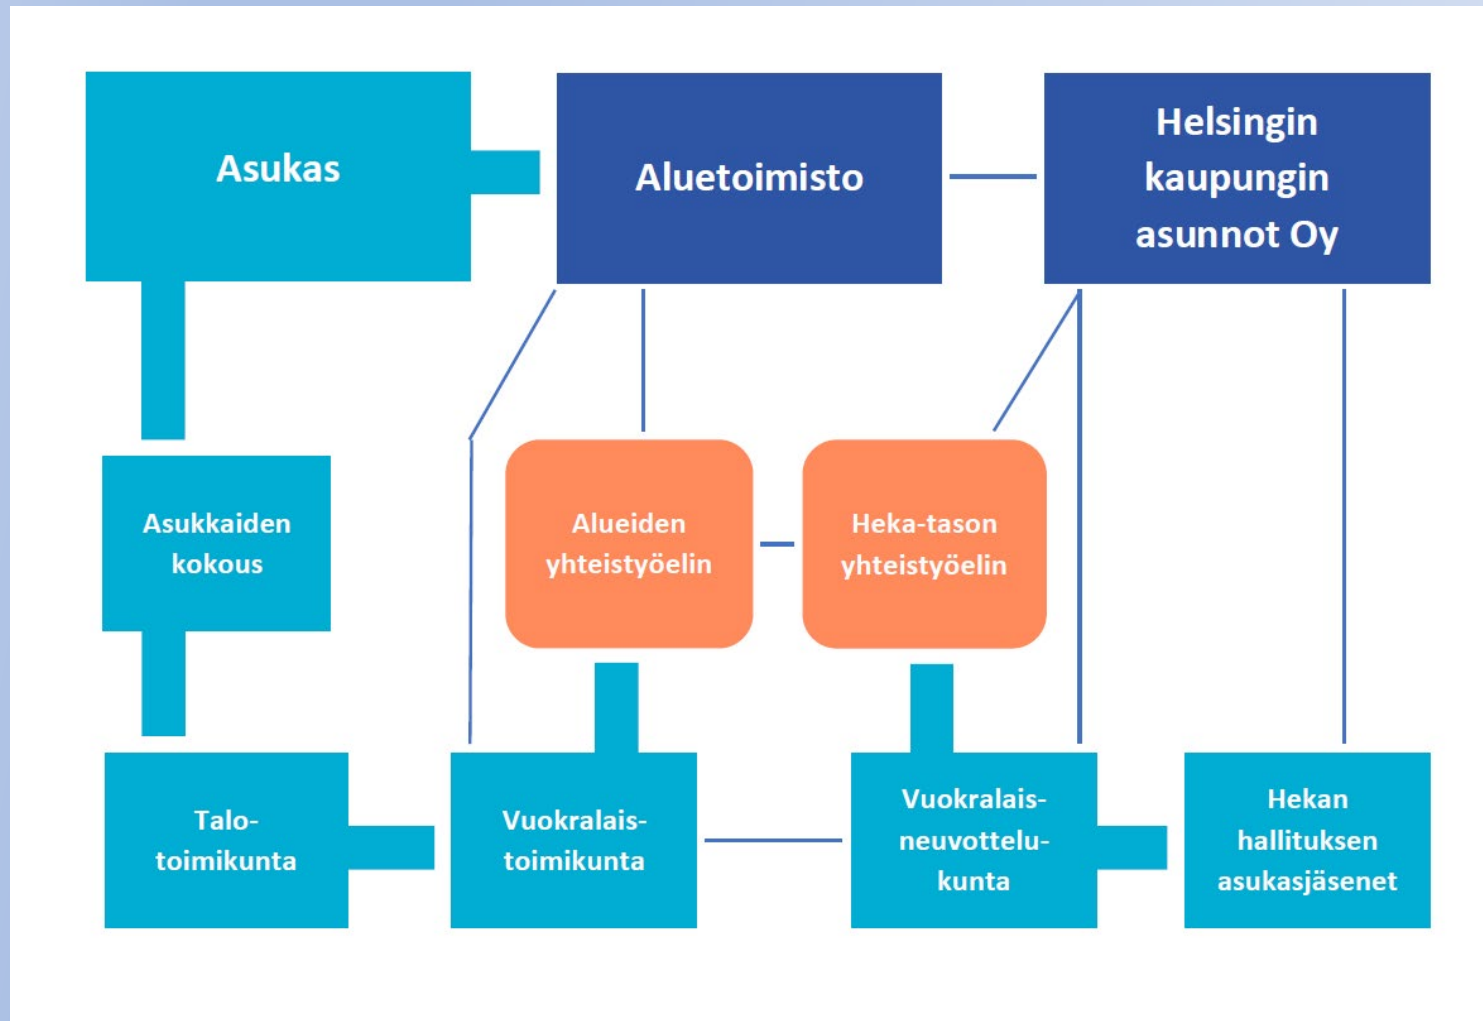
Asukas

Aluetoimisto

Helsingin kaupungin asunnot Oy

Asukkaiden kokous

Alueiden yhteistyöelin

Heka-tason yhteistyöelin

Talo-toimikunta

Vuokralais-toimikunta

Vuokralais-neuvottelu-kunta

Hekan hallituksen asukasjäsenet